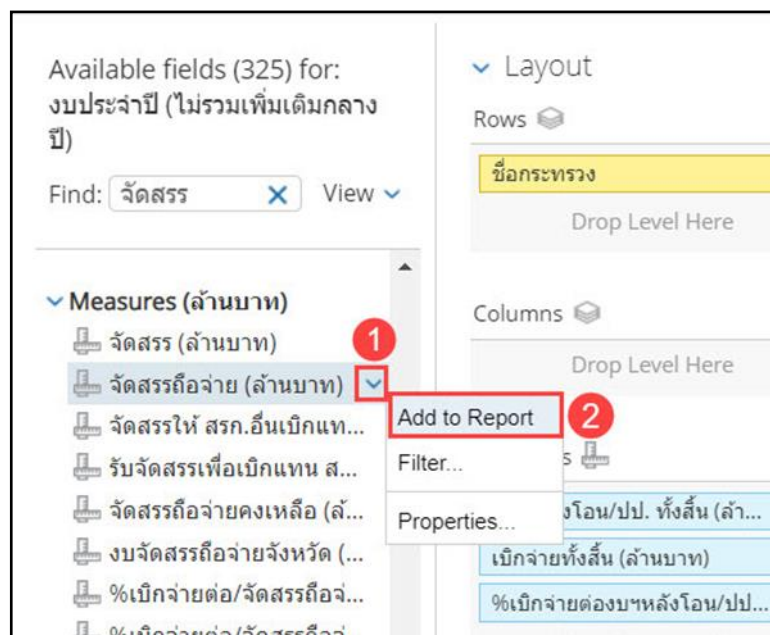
Available fields (325) for: งบประจำปี (ไม่รวมเพิ่มเติมกลางปี)

Find: จัดสรร ✕ View

Measures (ล้านบาท)
จัดสรร (ล้านบาท)
จัดสรรถือจ่าย (ล้านบาท)
จัดสรรให้ สรก.อื่นเบิกแท...
รับจัดสรรเพื่อเบิกแทน ส...
จัดสรรถือจ่ายคงเหลือ (ล้...
งบจัดสรรถือจ่ายจังหวัด (...
%เบิกจ่ายต่อ/จัดสรรถือจ่...
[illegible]

1
Add to Report
2
Filter...
Properties...

Layout
Rows
ชื่อกระทรวง
Drop Level Here
Columns
Drop Level Here
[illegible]s
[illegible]งโอน/ปป. ทั้งสิ้น (ล้า...
เบิกจ่ายทั้งสิ้น (ล้านบาท)
%เบิกจ่ายต่องบฯหลังโอน/ปป...